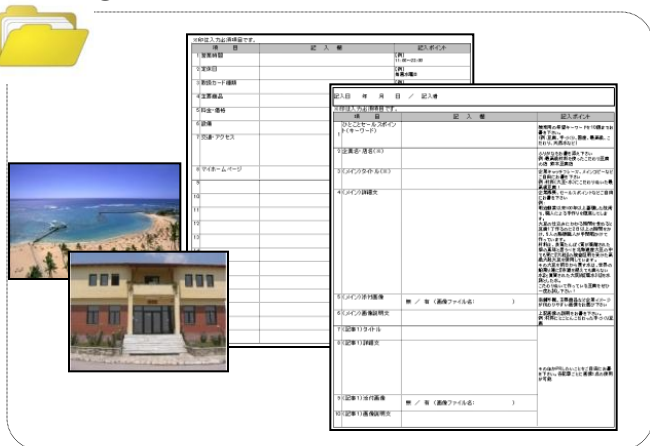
※印は入力必須項目です。

| 項目 | 記入欄 | 記入ポイント |
|---|---|---|
| 1 営業時間 | | [例] 11:00~23:00 |
| 2 定休日 | | [例] 毎週火曜日 |
| 3 取扱カード種類 | | |
| 4 主要商品 | | |
| 5 料金・価格 | | |
| 6 設備 | | |
| 7 交通・アクセス | | |
| 8 ホームページ | | |
| 9 | | |
| 10 | | |
| 11 | | |
| 12 | | |

記入日　　年　　月　　日　／　記入者

※印は入力必須項目です。

| 項目 | 記入欄 | 記入ポイント |
|---|---|---|
| 1 ひとことセールスポイント（キーワード） | | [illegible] |
| 2 企業名・店名(※) | | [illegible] |
| 3 (メイン)タイトル(※) | | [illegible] |
| 4 (メイン)詳細文 | | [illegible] |
| 5 (メイン)添付画像 | 無　／　有　(画像ファイル名：　　　) | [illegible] |
| 6 (メイン)画像説明文 | | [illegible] |
| 7 (記事1)タイトル | | |
| 8 (記事1)詳細文 | | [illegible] |
| 9 (記事1)添付画像 | 無　／　有　(画像ファイル名：　　　) | |
| 10 (記事1)画像説明文 | | |